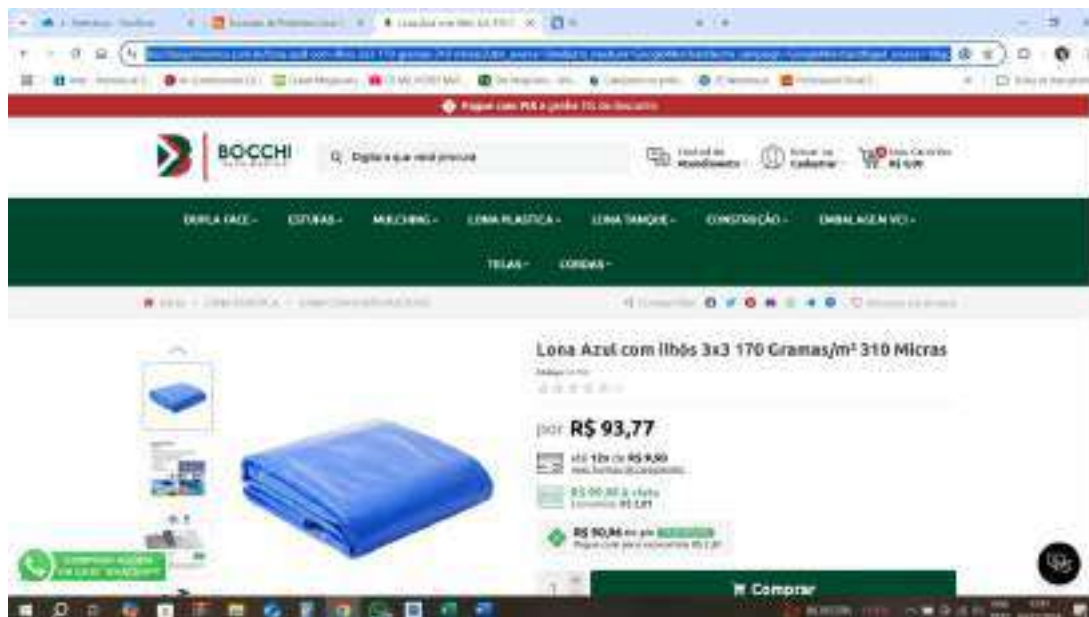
Pague com PIX e ganhe 5% de desconto

BOCCHI

Digite o que você procura

DUPLA FACE
ESTUFAS
MULCHING
LONA PLASTICA
LONA TANQUE
CONSTRUÇÃO
EMBALAGEM VCI
TELAS
CORDAS

Lona Azul com Ilhós 3x3 170 Gramas/m² 310 Micras

por R$ 93,77

até 12x de R$ 9,90

R$ 90,00 à vista

R$ 90,86 no pix

Comprar

1